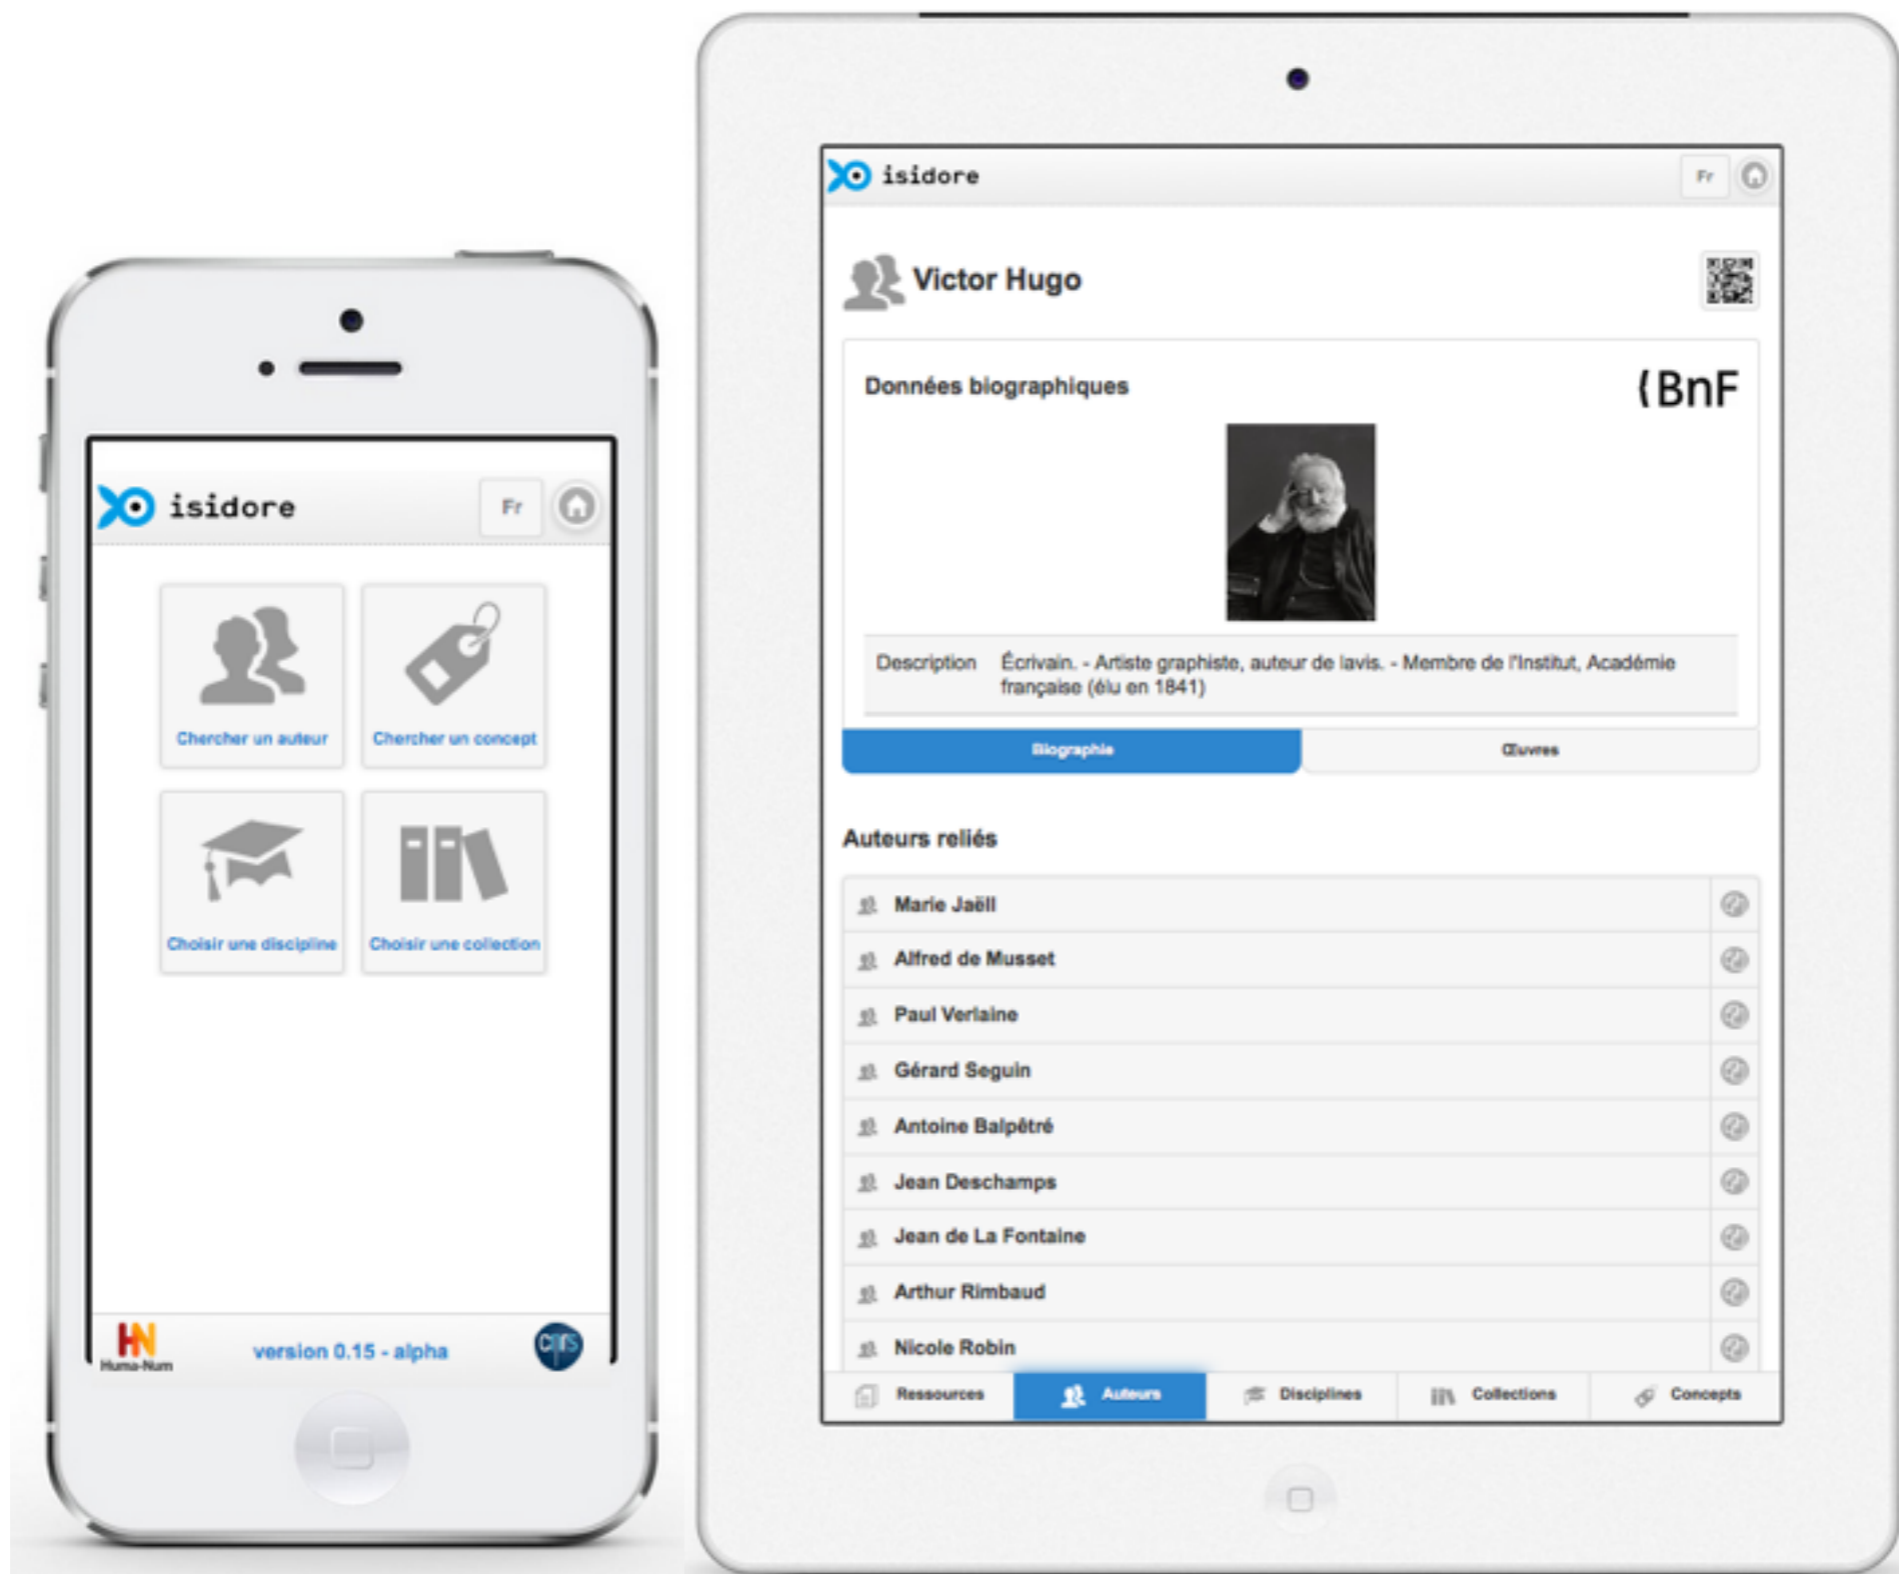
isidore

Fr

Chercher un auteur

Chercher un concept

Choisir une discipline

Choisir une collection

HN Huma-Num

version 0.15 - alpha

cnrs

isidore

Fr

Victor Hugo

Données biographiques

BnF

Description Écrivain. - Artiste graphiste, auteur de lavis. - Membre de l'Institut, Académie française (élu en 1841)

Biographie

Œuvres

Auteurs reliés

Marie Jaëll

Alfred de Musset

Paul Verlaine

Gérard Seguin

Antoine Balpêtré

Jean Deschamps

Jean de La Fontaine

Arthur Rimbaud

Nicole Robin

Ressources

Auteurs

Disciplines

Collections

Concepts